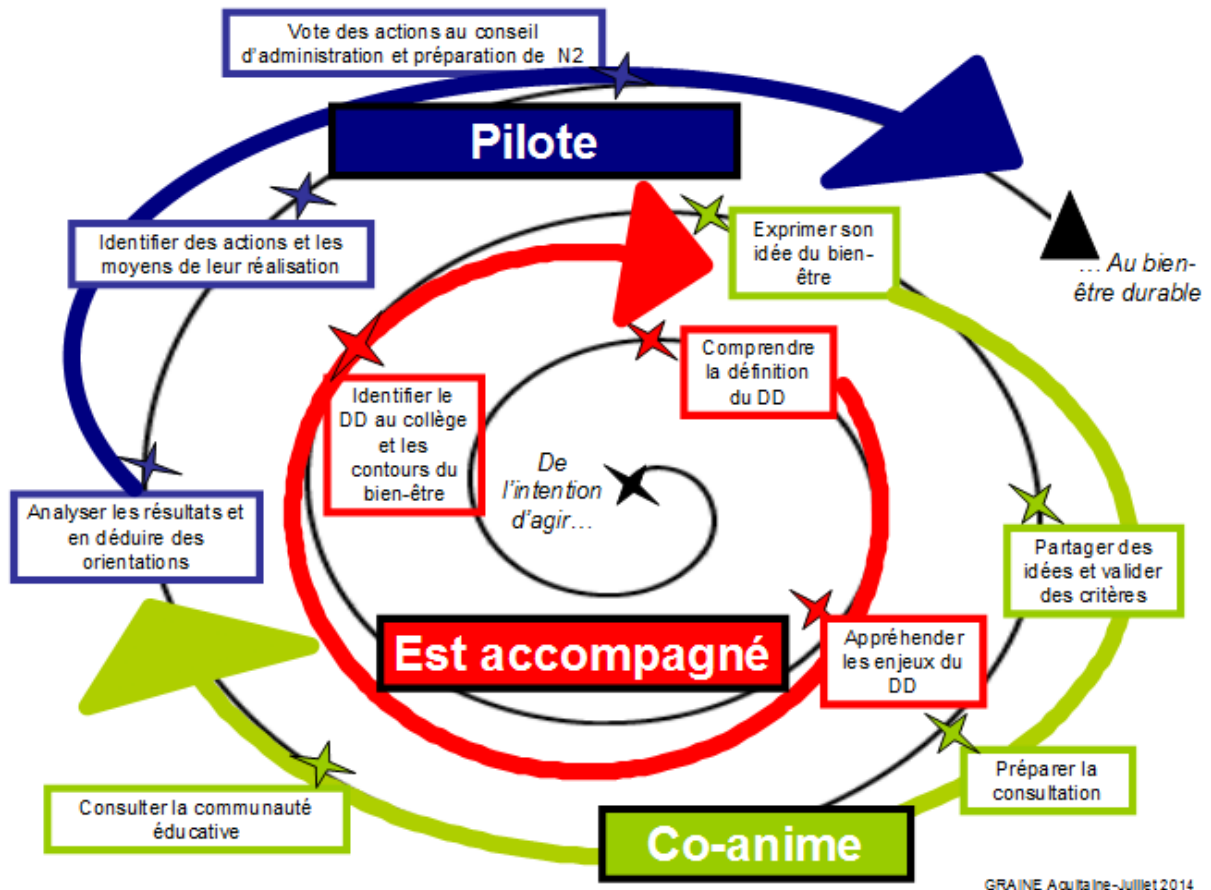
De l'intention d'agir…

Comprendre la définition du DD

Identifier le DD au collège et les contours du bien-être

Appréhender les enjeux du DD

Est accompagné

Exprimer son idée du bien-être

Partager des idées et valider des critères

Préparer la consultation

Consulter la communauté éducative

Co-anime

Analyser les résultats et en déduire des orientations

Identifier des actions et les moyens de leur réalisation

Vote des actions au conseil d'administration et préparation de N2

Pilote

… Au bien-être durable

GRAINE Aquitaine-Juillet 2014